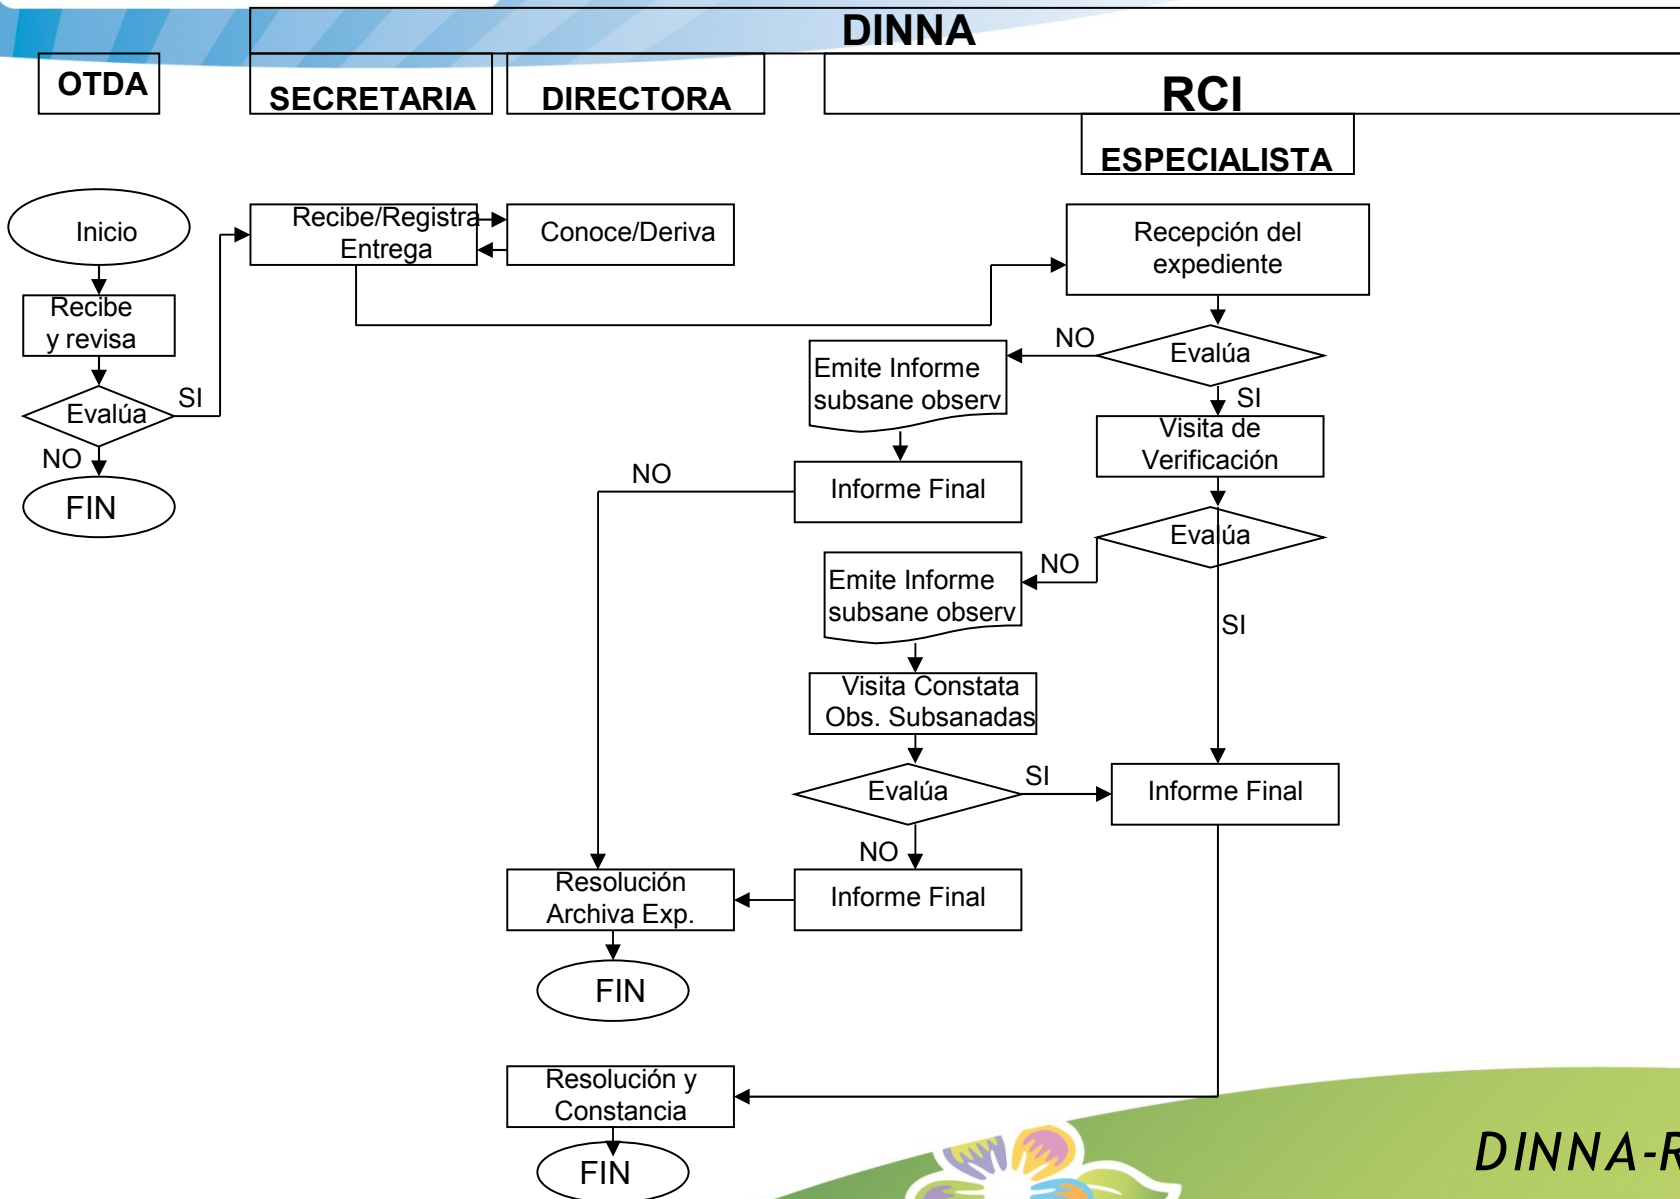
DINNA

OTDA

SECRETARIA

DIRECTORA

RCI

ESPECIALISTA

Inicio

Recibe y revisa

Evalúa

SI

NO

FIN

Recibe/Registra Entrega

Conoce/Deriva

Recepción del expediente

NO

Evalúa

Emite Informe subsane observ

SI

Visita de Verificación

NO

Informe Final

Evalúa

NO

Emite Informe subsane observ

SI

Visita Constata Obs. Subsanadas

SI

Evalúa

Informe Final

NO

Resolución Archiva Exp.

Informe Final

FIN

Resolución y Constancia

FIN

DINNA-R